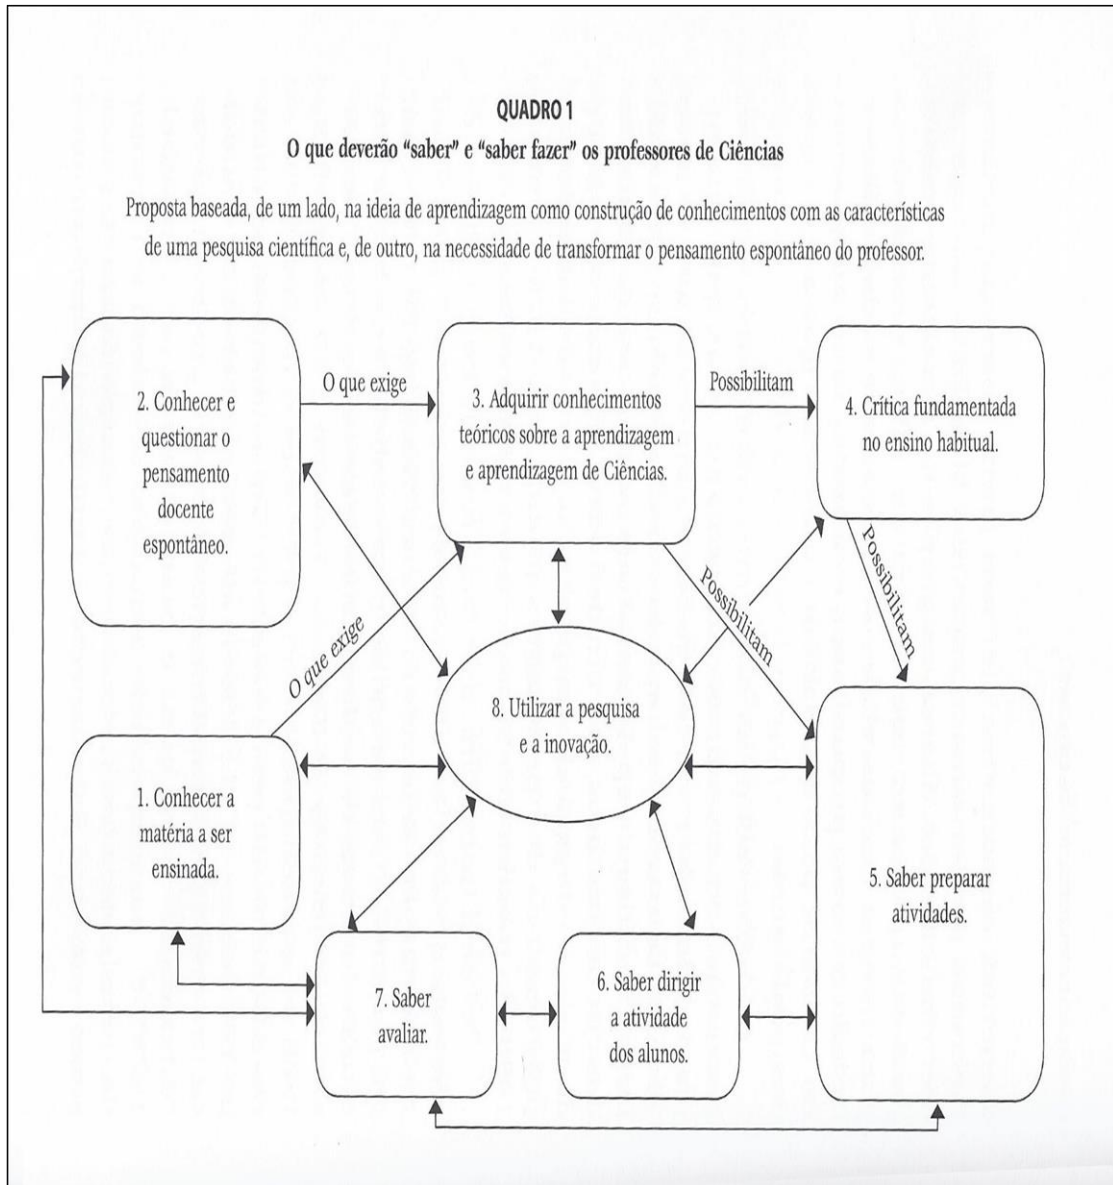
QUADRO 1

O que deverão "saber" e "saber fazer" os professores de Ciências

Proposta baseada, de um lado, na ideia de aprendizagem como construção de conhecimentos com as características de uma pesquisa científica e, de outro, na necessidade de transformar o pensamento espontâneo do professor.

2. Conhecer e questionar o pensamento docente espontâneo.

O que exige

3. Adquirir conhecimentos teóricos sobre a aprendizagem e aprendizagem de Ciências.

Possibilitam

4. Crítica fundamentada no ensino habitual.

Possibilitam

O que exige

Possibilitam

8. Utilizar a pesquisa e a inovação.

1. Conhecer a matéria a ser ensinada.

5. Saber preparar atividades.

7. Saber avaliar.

6. Saber dirigir a atividade dos alunos.